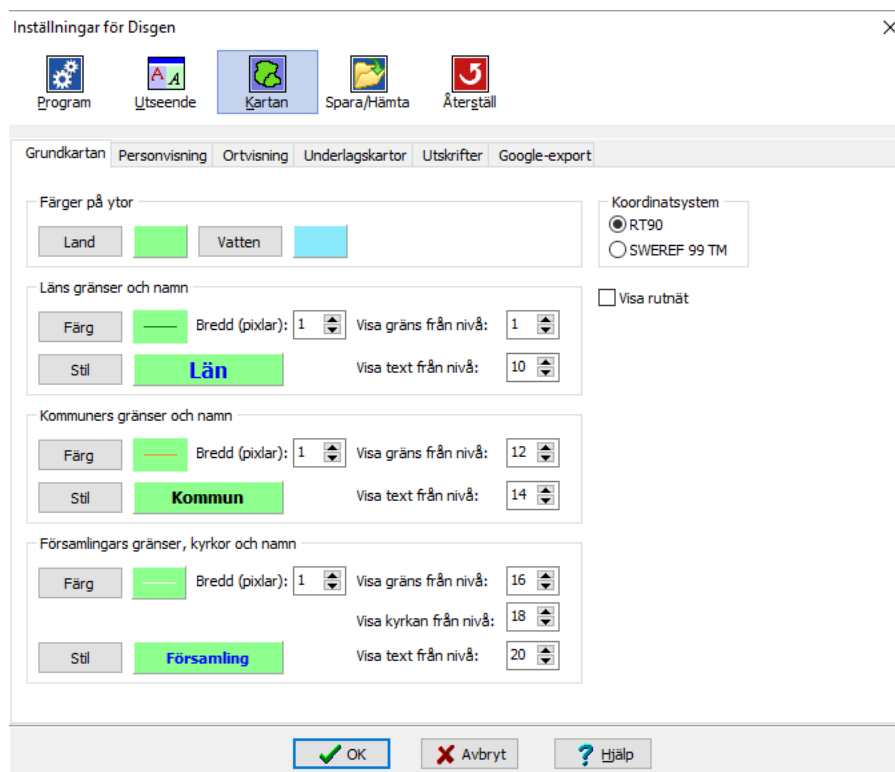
Inställningar för Disgen

Program
Utseende
Kartan
Spara/Hämta
Återställ

Grundkartan | Personvisning | Ortvisning | Underlagskartor | Utskrifter | Google-export

Färger på ytor
Land
Vatten

Läns gränser och namn
Färg
Bredd (pixlar): 1
Visa gräns från nivå: 1
Stil
Län
Visa text från nivå: 10

Kommuners gränser och namn
Färg
Bredd (pixlar): 1
Visa gräns från nivå: 12
Stil
Kommun
Visa text från nivå: 14

Församlingars gränser, kyrkor och namn
Färg
Bredd (pixlar): 1
Visa gräns från nivå: 16
Visa kyrkan från nivå: 18
Stil
Församling
Visa text från nivå: 20

Koordinatsystem
RT90
SWEREF 99 TM

Visa rutnät

OK
Avbryt
Hjälp